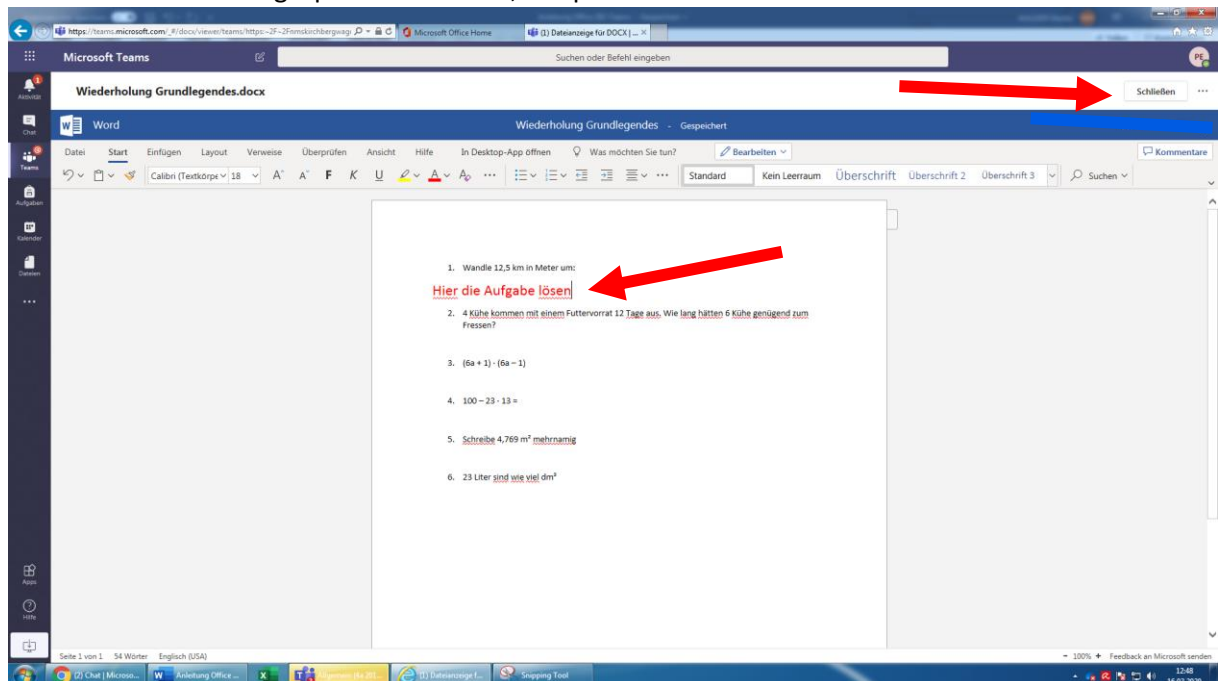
https://teams.microsoft.com/_#/docx/viewer/teams/https:~2F~2Fmmskirchbergwagi
Microsoft Office Home
(1) Dateianzeige für DOCX | ...

Microsoft Teams
Suchen oder Befehl eingeben
PE

Aktivität
Chat
Teams
Aufgaben
Kalender
Dateien
...

Wiederholung Grundlegendes.docx
Schließen
...

Word
Wiederholung Grundlegendes - Gespeichert

Datei Start Einfügen Layout Verweise Überprüfen Ansicht Hilfe In Desktop-App öffnen Was möchten Sie tun? Bearbeiten Kommentare

Calibri (Textkörpe 18 A A F K U ... Standard Kein Leerraum Überschrift Überschrift 2 Überschrift 3 Suchen

1. Wandle 12,5 km in Meter um:

Hier die Aufgabe lösen

2. 4 Kühe kommen mit einem Futtervorrat 12 Tage aus. Wie lang hätten 6 Kühe genügend zum Fressen?

3. (6a + 1) · (6a – 1)

4. 100 – 23 · 13 =

5. Schreibe 4,769 m² mehrnamig

6. 23 Liter sind wie viel dm³

Apps
Hilfe

Seite 1 von 1 54 Wörter Englisch (USA)
100% + Feedback an Microsoft senden

(2) Chat | Microso... Anleitung Office ... (1) Dateianzeige f... Snipping Tool
12:48